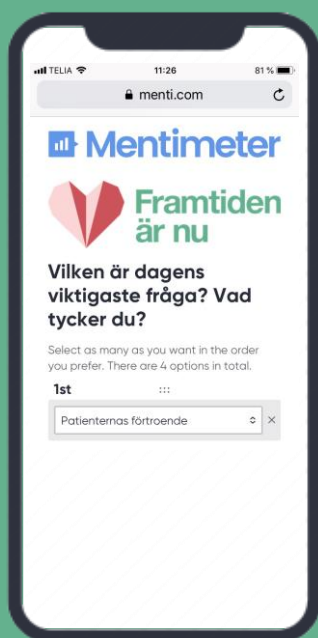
TELIA 11:26 81 %

menti.com

Mentimeter

Framtiden är nu

Vilken är dagens viktigaste fråga? Vad tycker du?

Select as many as you want in the order you prefer. There are 4 options in total.

1st :::

Patienternas förtroende ×